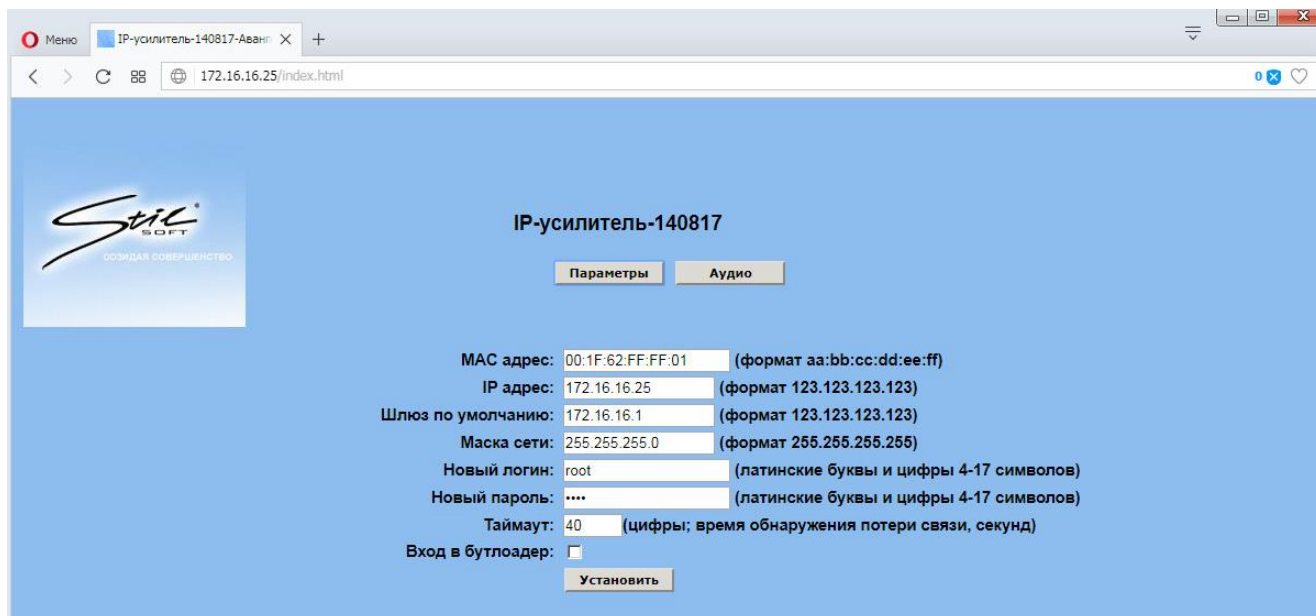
Меню IP-усилитель-140817-Аванг ×  +

172.16.16.25/index.html

0

Stil SOFT
СОЗИДАЯ СОВЕРШЕНСТВО

IP-усилитель-140817

Параметры   Аудио

MAC адрес: 00:1F:62:FF:FF:01 (формат aa:bb:cc:dd:ee:ff)
IP адрес: 172.16.16.25 (формат 123.123.123.123)
Шлюз по умолчанию: 172.16.16.1 (формат 123.123.123.123)
Маска сети: 255.255.255.0 (формат 255.255.255.255)
Новый логин: root (латинские буквы и цифры 4-17 символов)
Новый пароль: •••• (латинские буквы и цифры 4-17 символов)
Таймаут: 40 (цифры; время обнаружения потери связи, секунд)
Вход в бутлоадер:

Установить